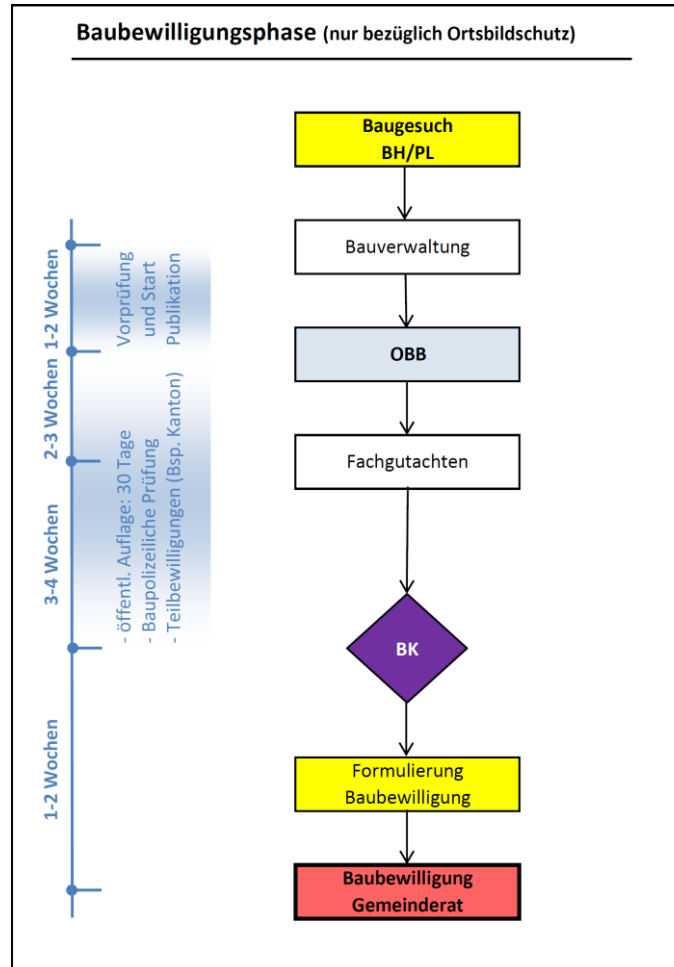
Baubewilligungsphase (nur bezüglich Ortsbildschutz)

Baugesuch
BH/PL

Bauverwaltung

OBB

Fachgutachten

BK

Formulierung
Baubewilligung

Baubewilligung
Gemeinderat

1-2 Wochen
Vorprüfung und Start Publikation

2-3 Wochen

3-4 Wochen
- öffentl. Auflage: 30 Tage
- Baupolizeiliche Prüfung
- Teilbewilligungen (Bsp. Kanton)

1-2 Wochen